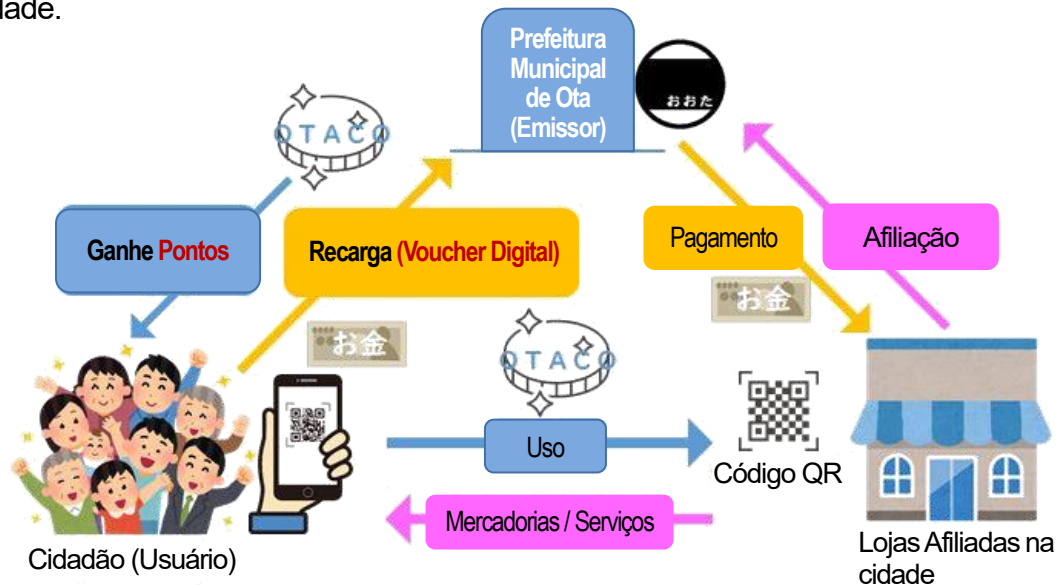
idade.

Prefeitura Municipal de Ota (Emissor)

おおた

OTACO

Ganhe Pontos

Recarga (Voucher Digital)

Pagamento

Afiliação

お金

お金

OTACO

Uso

Código QR

Mercadorias / Serviços

Cidadão (Usuário)

Lojas Afiliadas na cidade